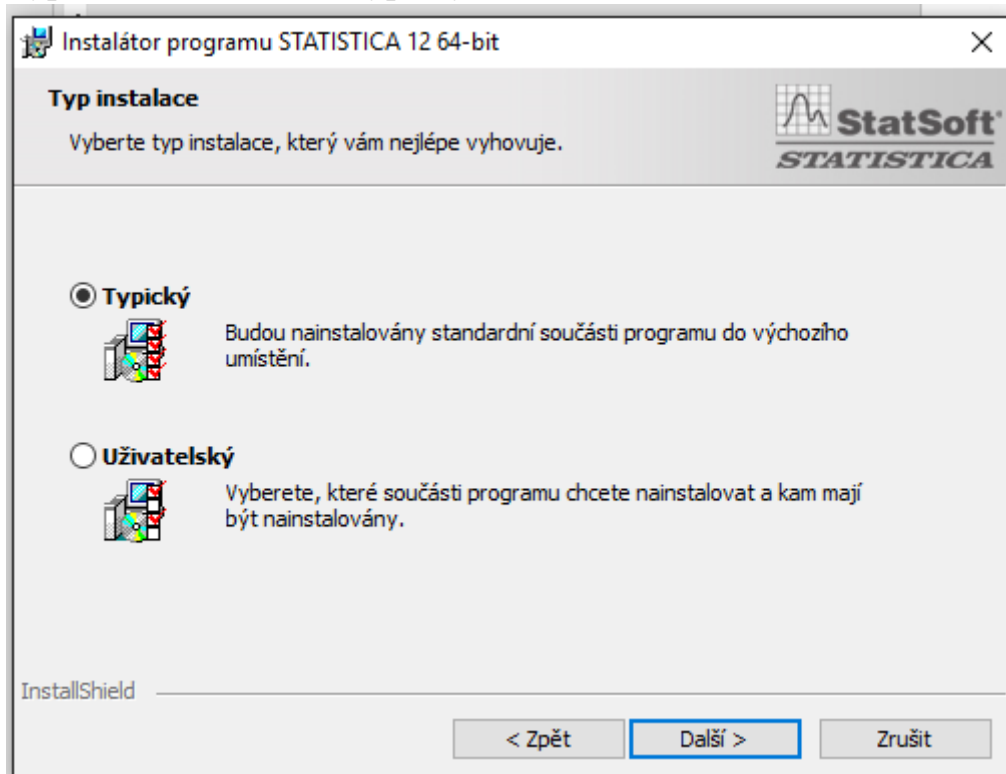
Instalátor programu STATISTICA 12 64-bit

×

Typ instalace

Vyberte typ instalace, který vám nejlépe vyhovuje.

StatSoft

STATISTICA

Typický

Budou nainstalovány standardní součásti programu do výchozího umístění.

Uživatelský

Vyberete, které součásti programu chcete nainstalovat a kam mají být nainstalovány.

InstallShield

< Zpět

Další >

Zrušit